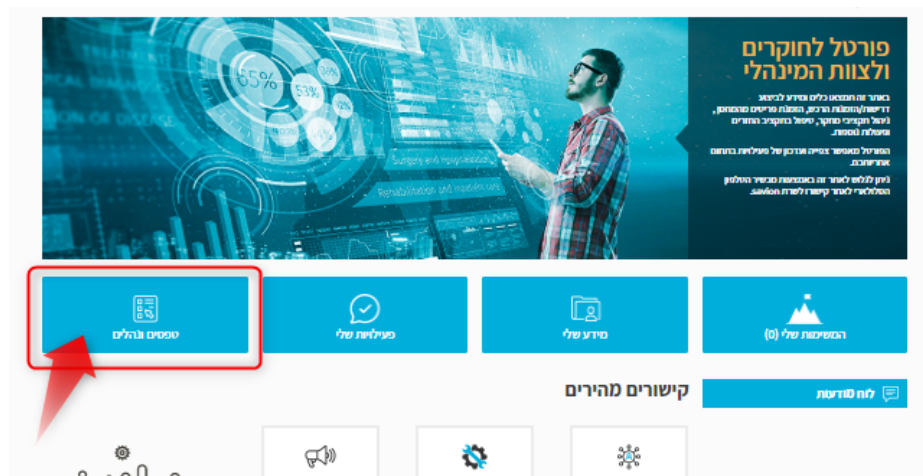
פורטל לחוקרים ולצוות המינהלי

באתר זה תמצאו כלים ומידע לביצוע דרישות/הזמנות רכש, הזמנת פריטים מהמחסן, ניהול תקציבי מחקר, טיפול בתקציבי החזרים ופעולות נוספות.

הפורטל מאפשר צפייה ועדכון של פעולות בתחום אחריותכם.

ניתן לגלוש לאתר זה באמצעות מכשיר הטלפון הסלולרי לאחר קישור לשרת Savion.

55%
53%

Surgery and hospitalization
Rehabilitation and manage care

טפסים ונהלים

פעילויות שלי

מידע שלי

המשימות שלי (0)

קישורים מהירים

לוח מודעות